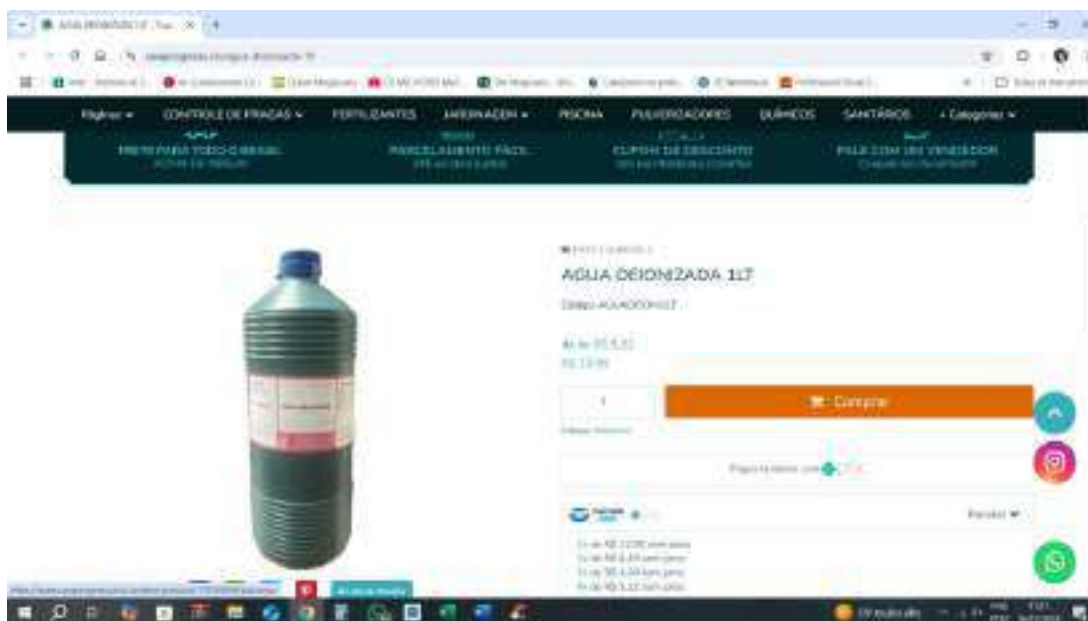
Páginas ▾ CONTROLE DE PRAGAS ▾ FERTILIZANTES JARDINAGEM ▾ PISCINA PULVERIZADORES QUÍMICOS SANITÁRIOS + Categorias ▾

FRETE PARA TODO O BRASIL

PARCELAMENTO FÁCIL

CUPOM DE DESCONTO

FALE COM UM VENDEDOR

AGUA DEIONIZADA 1LT

Código: AGUADEION1LT

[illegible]

🛒 Comprar

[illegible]

Parcelas ▾

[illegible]